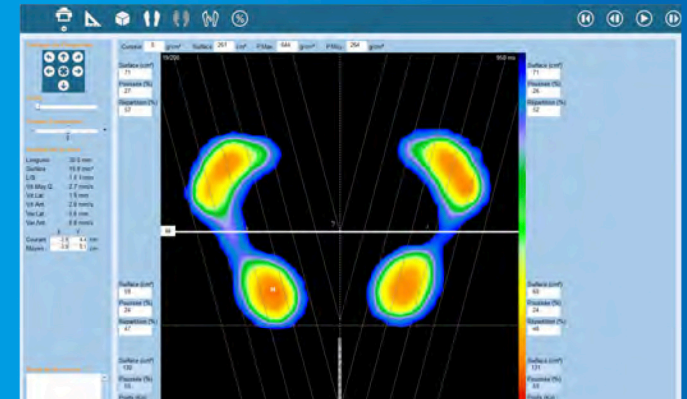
Contour 5 g/cm² Surface 261 cm² P.Max 644 g/cm² P.Moy 264 g/cm²

19/200 958 ms

Surface (cm²) 71
Poussée (%) 27
Répartition (%) 57

Surface (cm²) 71
Poussée (%) 26
Répartition (%) 52

Longueur 30.0 mm
Surface 15.8 mm²
L/S 1.9 1/mm
Vit.Moy.G 2.7 mm/s
Var.Lat. 1.5 mm
Var.Ant. 2.8 mm
Var.Lat. 1.8 mm
Var.Ant. 2.8 mm/s

X Y
Courant -3.9 4.4 mm
Moyen -3.8 5.1 mm

Surface (cm²) 59
Poussée (%) 24
Répartition (%) 47

Surface (cm²) 60
Poussée (%) 24
Répartition (%) 48

Surface (cm²) 130
Poussée (%) 53

Surface (cm²) 131
Poussée (%) 50